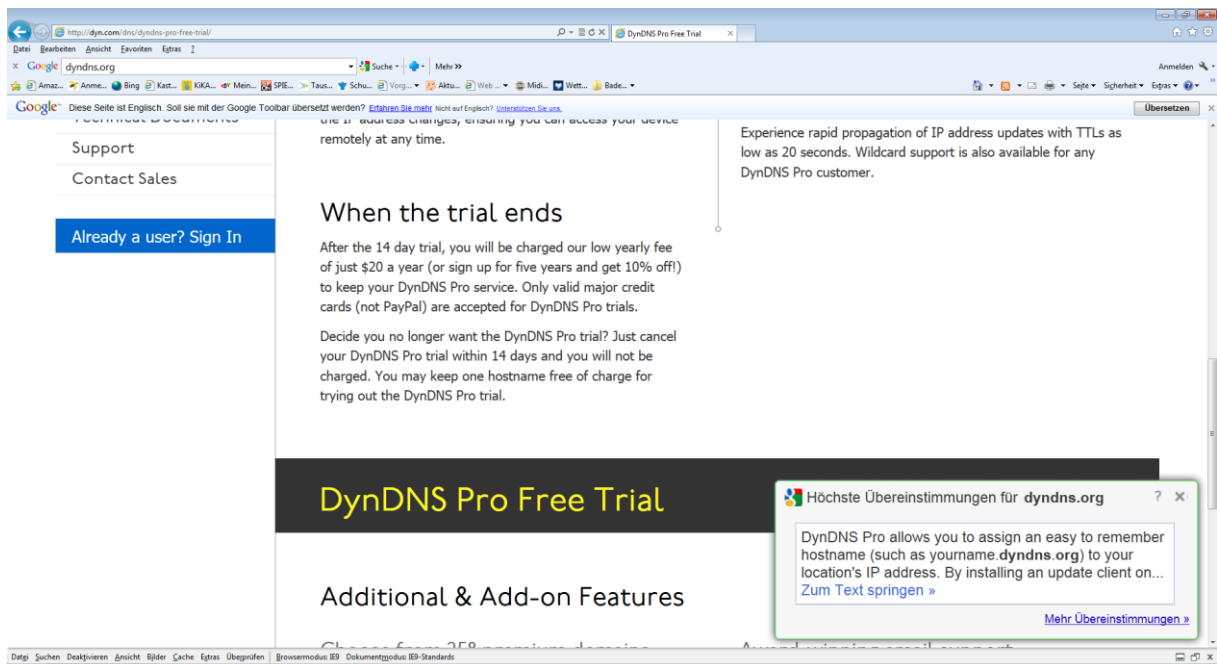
http://dyn.com/dns/dyndns-pro-free-trial/

DynDNS Pro Free Trial

Datei Bearbeiten Ansicht Favoriten Extras ?

Google dyndns.org Suche Mehr »

Anmelden

Amaz... Anme... Bing Kast... KiKA... Mein... SPIE... Taus... Schu... Vorg... Aktu... Web ... Midi... Wett... Bade...

Seite Sicherheit Extras

Google Diese Seite ist Englisch. Soll sie mit der Google Toolbar übersetzt werden? Erfahren Sie mehr Nicht auf Englisch? Unterstützen Sie uns.

Übersetzen

Support

Contact Sales

Already a user? Sign In

remotely at any time.

When the trial ends

After the 14 day trial, you will be charged our low yearly fee of just $20 a year (or sign up for five years and get 10% off!) to keep your DynDNS Pro service. Only valid major credit cards (not PayPal) are accepted for DynDNS Pro trials.

Decide you no longer want the DynDNS Pro trial? Just cancel your DynDNS Pro trial within 14 days and you will not be charged. You may keep one hostname free of charge for trying out the DynDNS Pro trial.

Experience rapid propagation of IP address updates with TTLs as low as 20 seconds. Wildcard support is also available for any DynDNS Pro customer.

DynDNS Pro Free Trial

Additional & Add-on Features

Höchste Übereinstimmungen für dyndns.org

DynDNS Pro allows you to assign an easy to remember hostname (such as yourname.dyndns.org) to your location's IP address. By installing an update client on... Zum Text springen »

Mehr Übereinstimmungen »

Datei Suchen Deaktivieren Ansicht Bilder Cache Extras Überprüfen Browsermodus: IE9 Dokumentmodus: IE9-Standards